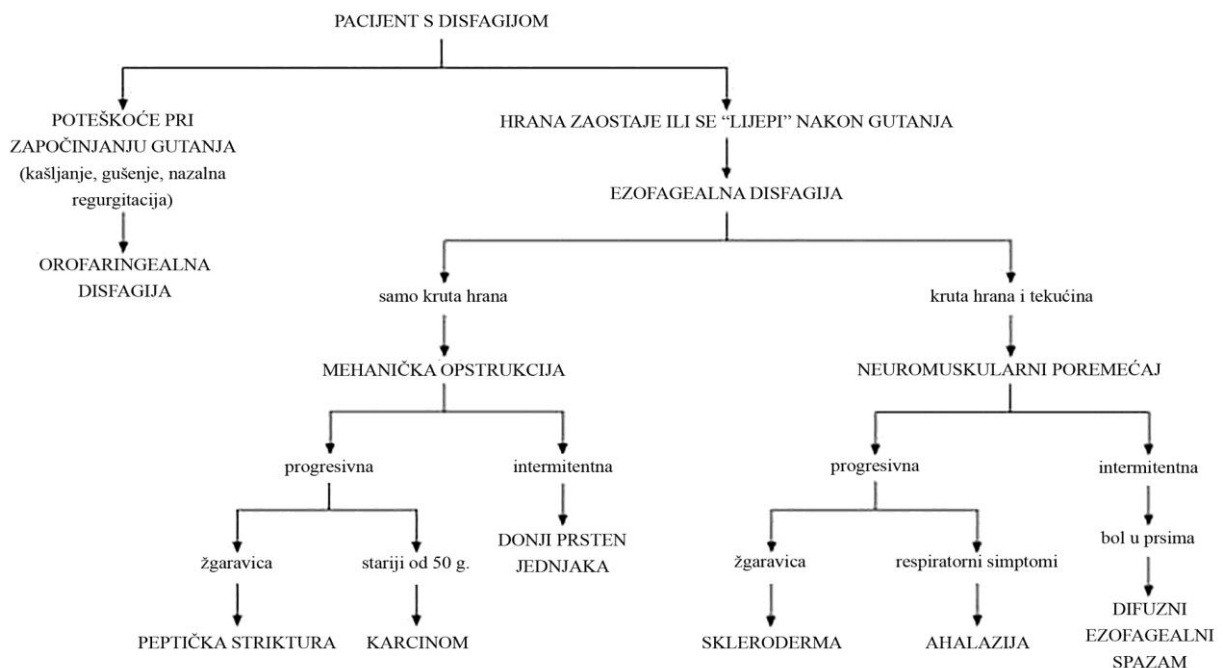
PACIJENT S DISFAGIJOM

POTEŠKOĆE PRI ZAPOČINJANJU GUTANJA (kašljanje, gušenje, nazalna regurgitacija)

OROFARINGEALNA DISFAGIJA

HRANA ZAOSTAJE ILI SE "LIJEPI" NAKON GUTANJA

EZOFAGEALNA DISFAGIJA

samo kruta hrana

MEHANIČKA OPSTRUKCIJA

progresivna

žgaravica

PEPTIČKA STRIKTURA

stariji od 50 g.

KARCINOM

intermitentna

DONJI PRSTEN JEDNJAKA

kruta hrana i tekućina

NEUROMUSKULARNI POREMEĆAJ

progresivna

žgaravica

SKLERODERMA

respiratorni simptomi

AHALAZIJA

intermitentna

bol u prsima

DIFUZNI EZOFAGEALNI SPAZAM